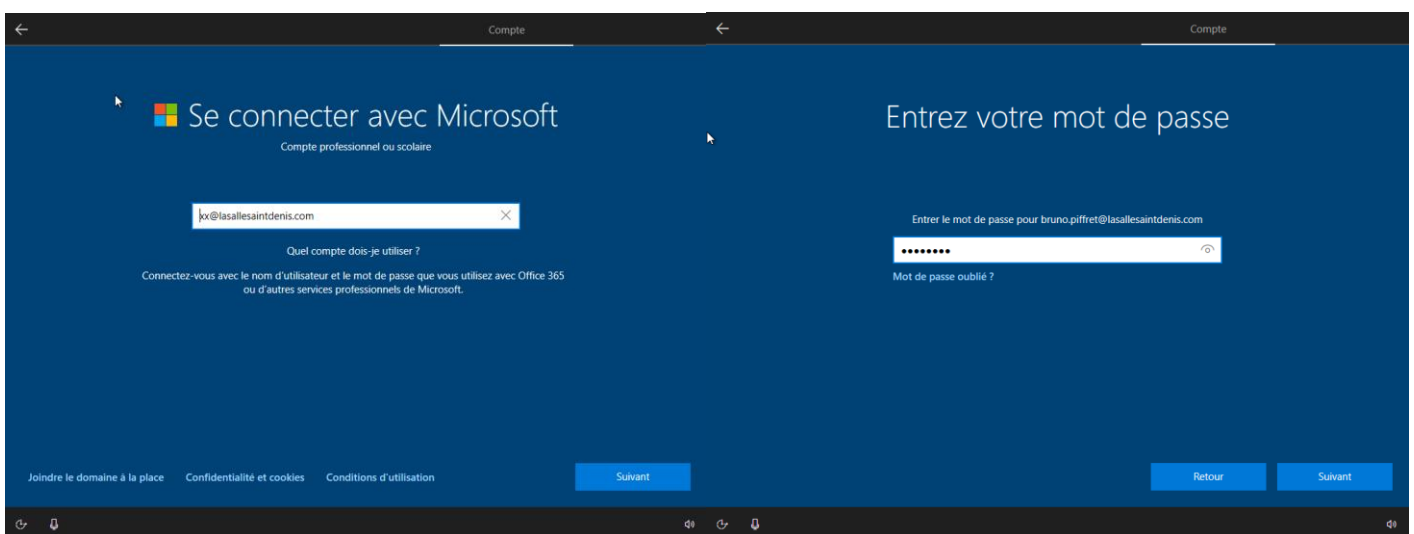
Compte

Se connecter avec Microsoft

Compte professionnel ou scolaire

xx@lasallesaintdenis.com

Quel compte dois-je utiliser ?

Connectez-vous avec le nom d'utilisateur et le mot de passe que vous utilisez avec Office 365 ou d'autres services professionnels de Microsoft.

Joindre le domaine à la place Confidentialité et cookies Conditions d'utilisation

Suivant

Compte

Entrez votre mot de passe

Entrer le mot de passe pour bruno.piffret@lasallesaintdenis.com

••••••••

Mot de passe oublié ?

Retour

Suivant